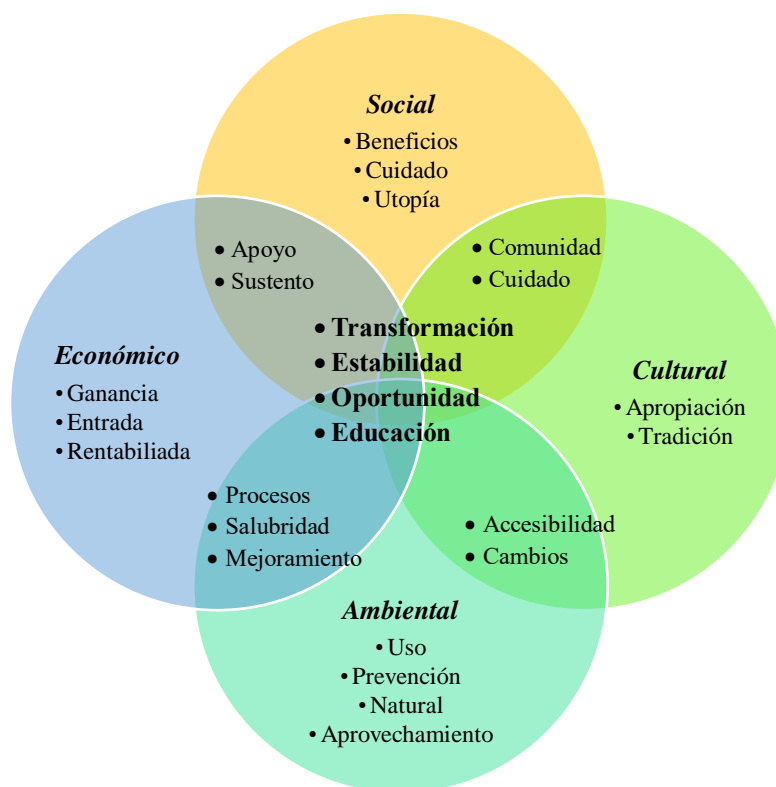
Social
• Beneficios
• Cuidado
• Utopía

• Apoyo
• Sustento

• Comunidad
• Cuidado

Económico
• Ganancia
• Entrada
• Rentabiliada

• Transformación
• Estabilidad
• Oportunidad
• Educación

Cultural
• Apropiación
• Tradición

• Procesos
• Salubridad
• Mejoramiento

• Accesibilidad
• Cambios

Ambiental
• Uso
• Prevención
• Natural
• Aprovechamiento